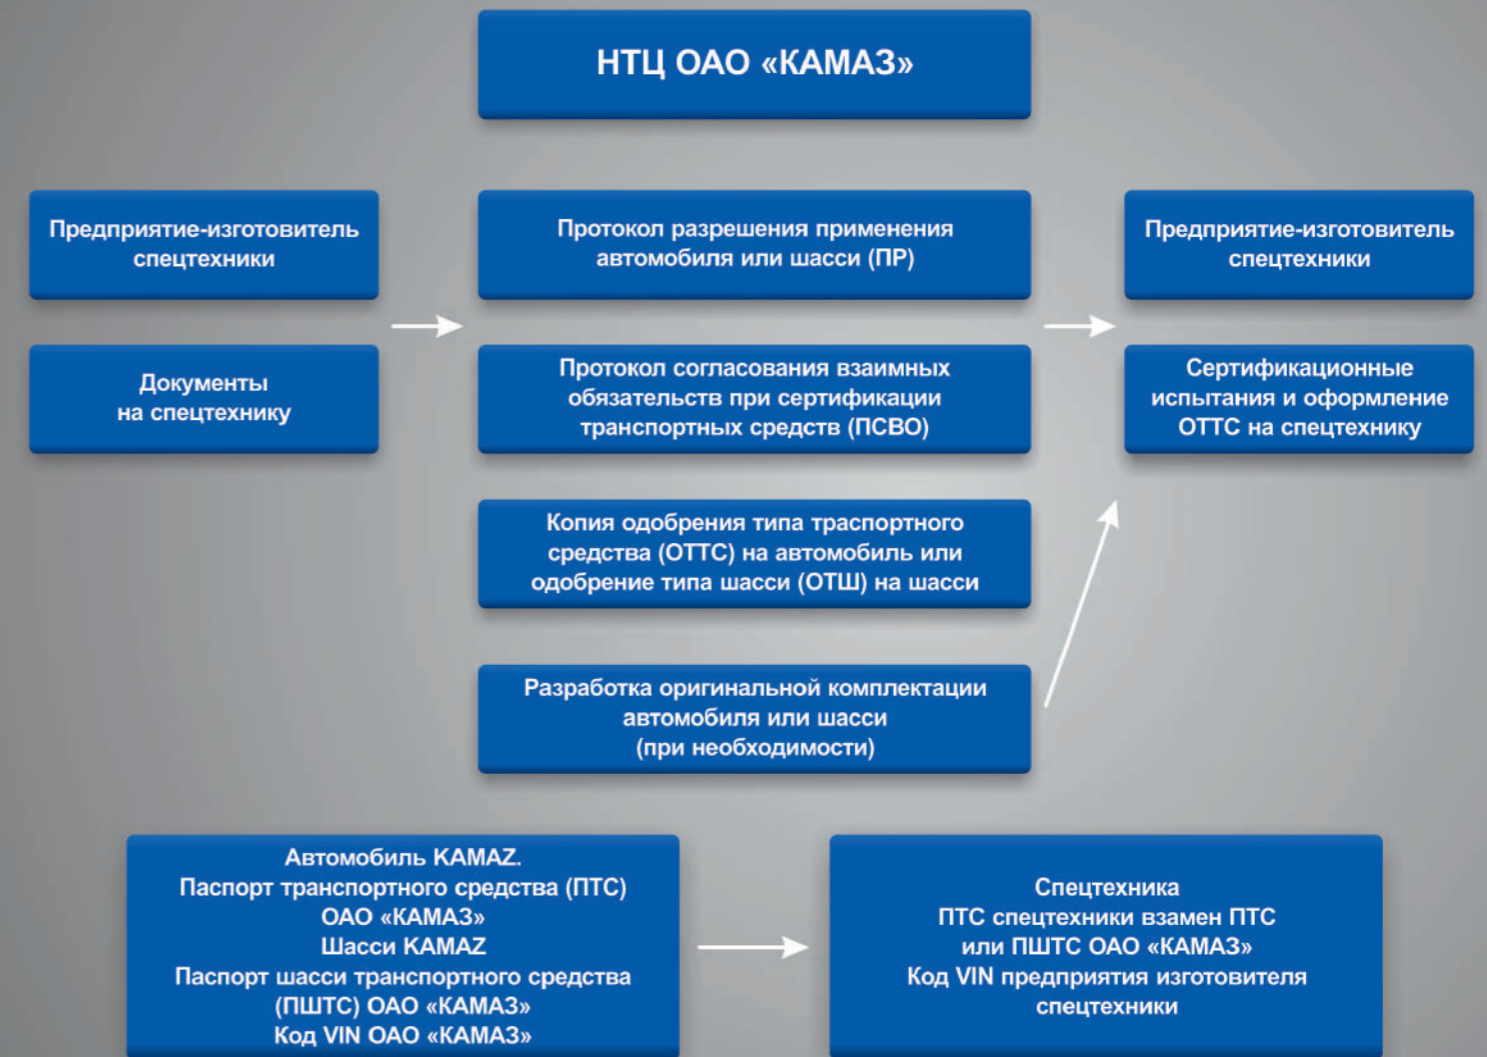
НТЦ ОАО «КАМАЗ»

Предприятие-изготовитель спецтехники

Документы на спецтехнику

Протокол разрешения применения автомобиля или шасси (ПР)

Протокол согласования взаимных обязательств при сертификации транспортных средств (ПСВО)

Копия одобрения типа траспортного средства (ОТТС) на автомобиль или одобрение типа шасси (ОТШ) на шасси

Разработка оригинальной комплектации автомобиля или шасси (при необходимости)

Предприятие-изготовитель спецтехники

Сертификационные испытания и оформление ОТТС на спецтехнику

Автомобиль KAMAZ.
Паспорт транспортного средства (ПТС) ОАО «КАМАЗ»
Шасси KAMAZ
Паспорт шасси транспортного средства (ПШТС) ОАО «КАМАЗ»
Код VIN ОАО «КАМАЗ»

Спецтехника
ПТС спецтехники взамен ПТС или ПШТС ОАО «КАМАЗ»
Код VIN предприятия изготовителя спецтехники